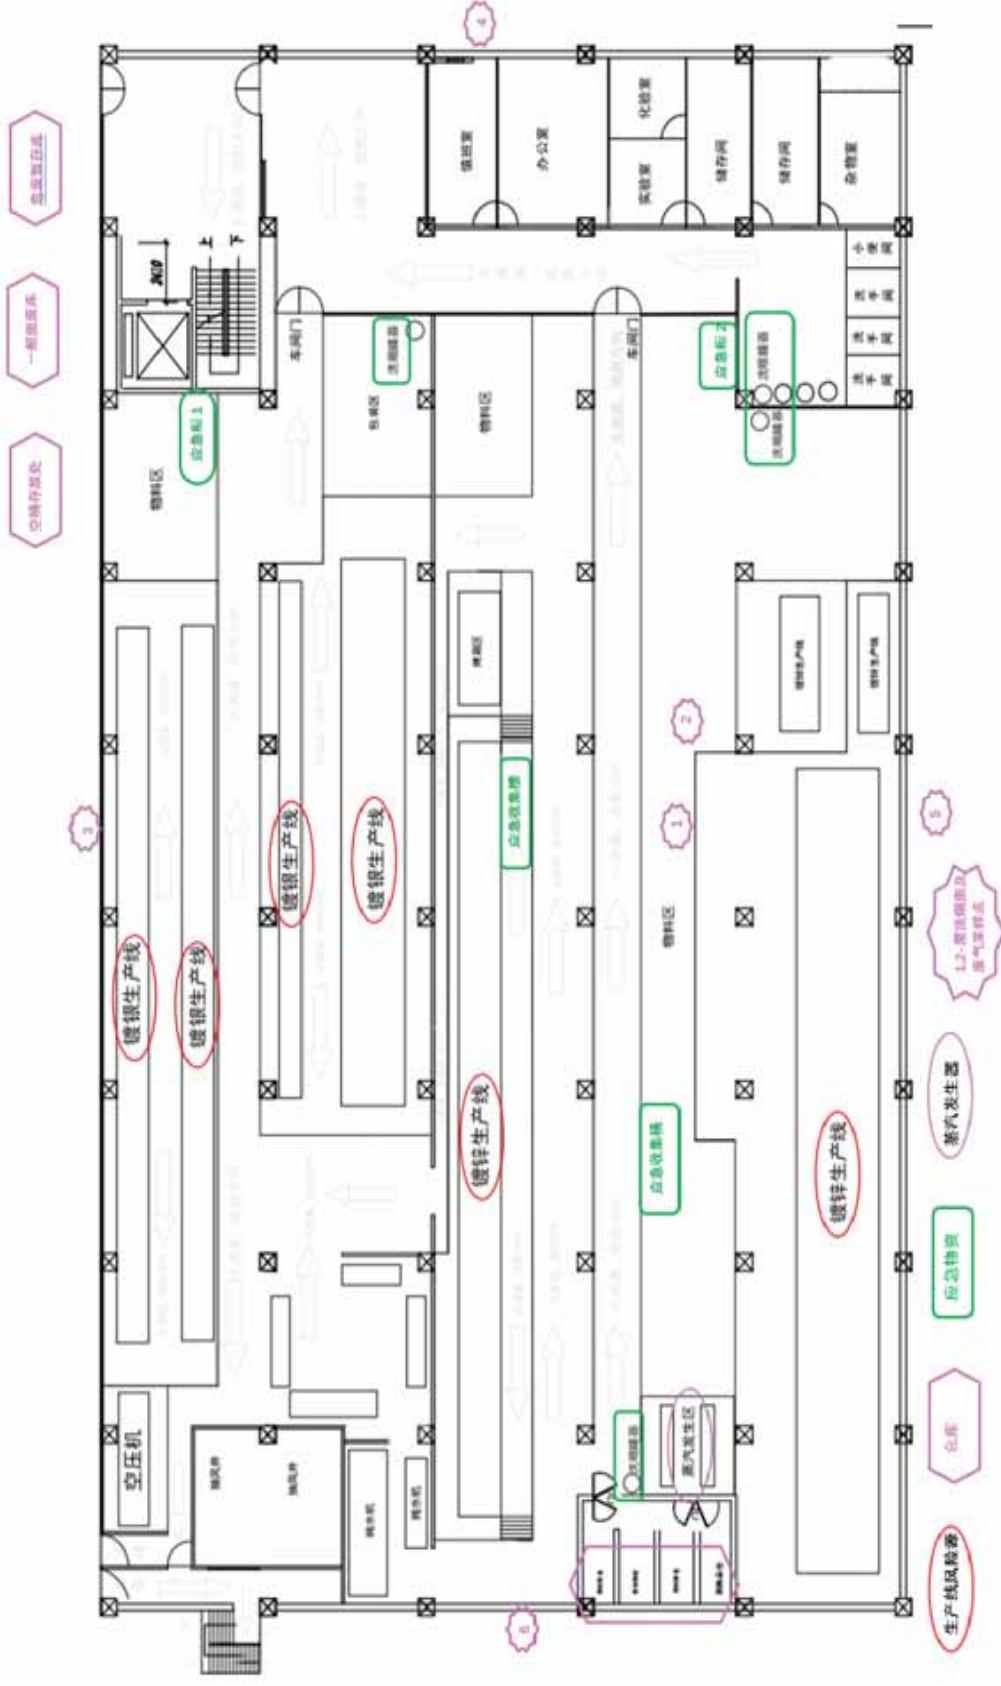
危废暂存点

一般固废库

空桶存放处

4

值班室

办公室

化验室

实验室

储存间

储存间

杂物室

男卫

女卫

淋浴间

淋浴间

淋浴间

车间门

车间门

洗眼器

应急柜1

应急柜2

洗眼器

洗眼器

物料区

包装区

物料区

镀银生产线

镀银生产线

镀银生产线

镀银生产线

应急收集槽

镀锌生产线

2

1

3

物料区

5

1.2-废水收集及蒸汽发生点

蒸汽发生器

镀锌生产线

应急收集槽

应急物资

仓库

生产线风险源

空压机

抽风房

抽风房

纯水机

纯水机

洗眼器

蒸汽发生区

6